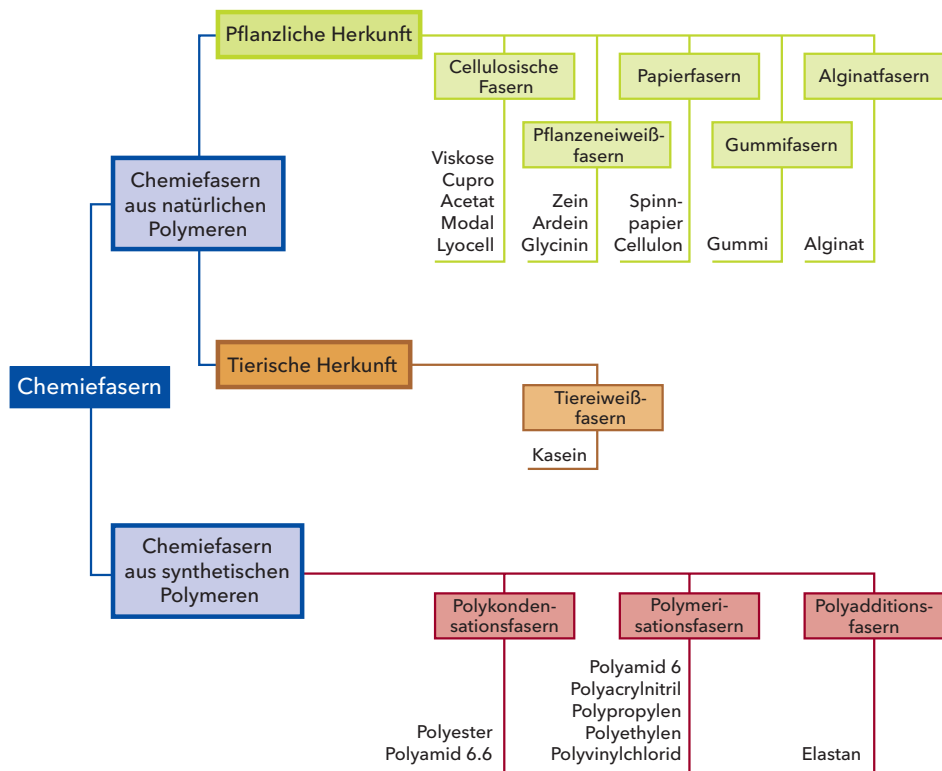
Chemiefasern

Chemiefasern aus natürlichen Polymeren

Pflanzliche Herkunft

Cellulosische Fasern
Viskose
Cupro
Acetat
Modal
Lyocell

Pflanzeneiweißfasern
Zein
Ardein
Glycinin

Papierfasern
Spinnpapier
Cellulon

Gummifasern
Gummi

Alginatfasern
Alginat

Tierische Herkunft

Tiereiweißfasern
Kasein

Chemiefasern aus synthetischen Polymeren

Polykondensationsfasern
Polyester
Polyamid 6.6

Polymerisationsfasern
Polyamid 6
Polyacrylnitril
Polypropylen
Polyethylen
Polyvinylchlorid

Polyadditionsfasern
Elastan